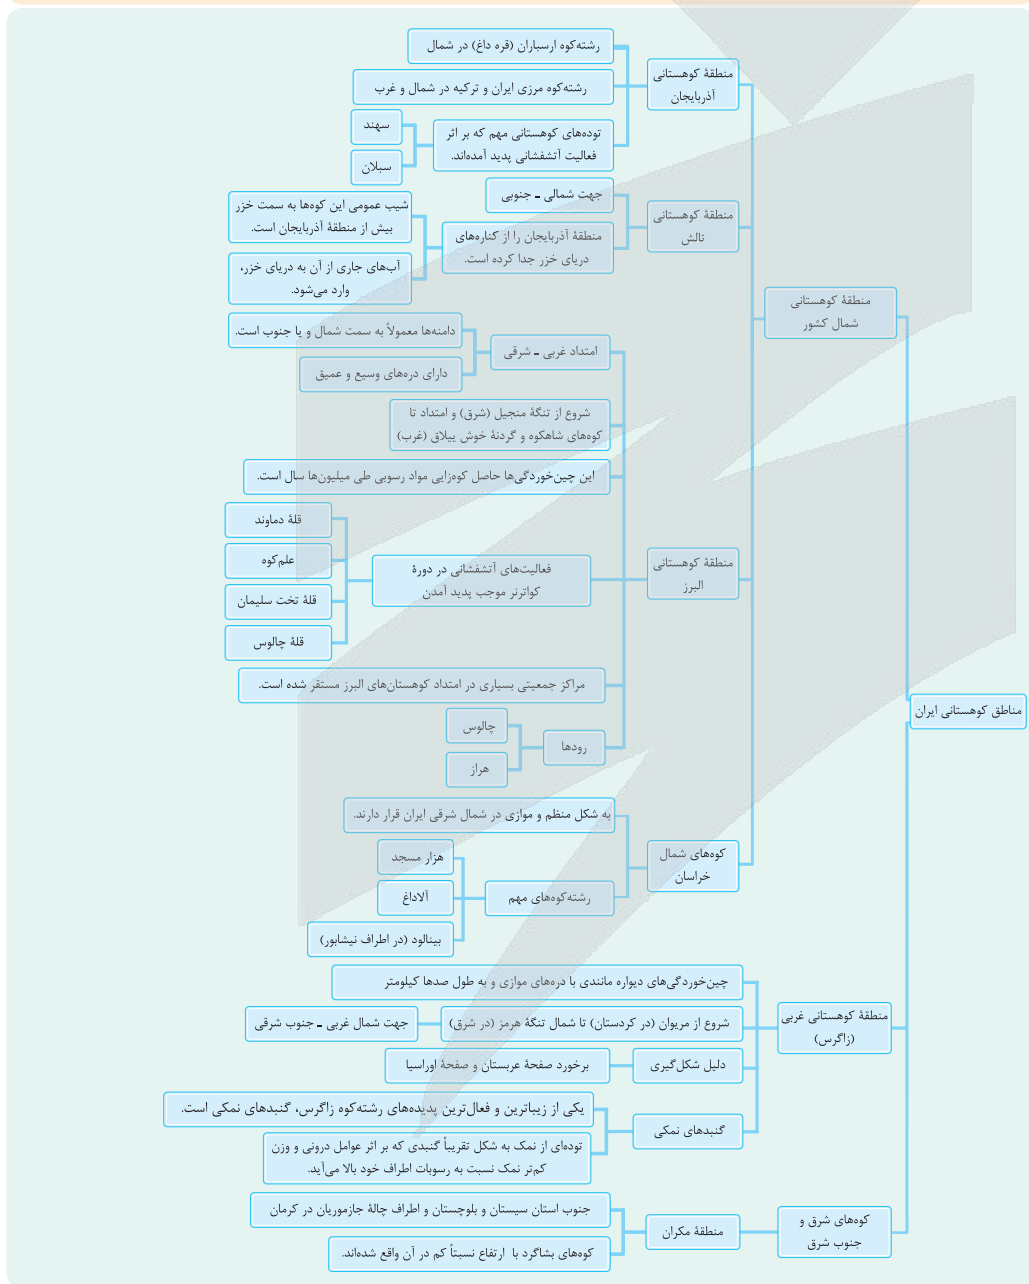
مناطق کوهستانی ایران

منطقهٔ کوهستانی شمال کشور

منطقهٔ کوهستانی آذربایجان
رشته‌کوه ارسباران (قره داغ) در شمال
رشته‌کوه مرزی ایران و ترکیه در شمال و غرب
توده‌های کوهستانی مهم که بر اثر فعالیت آتشفشانی پدید آمده‌اند.
سهند
سبلان

منطقهٔ کوهستانی تالش
جهت شمالی ـ جنوبی
منطقهٔ آذربایجان را از کناره‌های دریای خزر جدا کرده است.
شیب عمومی این کوه‌ها به سمت خزر بیش از منطقهٔ آذربایجان است.
آب‌های جاری از آن به دریای خزر، وارد می‌شود.

منطقهٔ کوهستانی البرز
امتداد غربی ـ شرقی
دامنه‌ها معمولاً به سمت شمال و یا جنوب است.
دارای دره‌های وسیع و عمیق
شروع از تنگهٔ منجیل (شرق) و امتداد تا کوه‌های شاهکوه و گردنهٔ خوش ییلاق (غرب)
این چین‌خوردگی‌ها حاصل کوهزایی مواد رسوبی طی میلیون‌ها سال است.
فعالیت‌های آتشفشانی در دورهٔ کواترنر موجب پدید آمدن
قلهٔ دماوند
علم‌کوه
قلهٔ تخت سلیمان
قلهٔ چالوس
مراکز جمعیتی بسیاری در امتداد کوهستان‌های البرز مستقر شده است.
رودها
چالوس
هراز

کوه‌های شمال خراسان
به شکل منظم و موازی در شمال شرقی ایران قرار دارند.
رشته‌کوه‌های مهم
هزار مسجد
آلاداغ
بینالود (در اطراف نیشابور)

منطقهٔ کوهستانی غربی (زاگرس)
چین‌خوردگی‌های دیواره مانندی با دره‌های موازی و به طول صدها کیلومتر
شروع از مریوان (در کردستان) تا شمال تنگهٔ هرمز (در شرق)
جهت شمال غربی ـ جنوب شرقی
دلیل شکل‌گیری
برخورد صفحهٔ عربستان و صفحهٔ اوراسیا
گنبدهای نمکی
یکی از زیباترین و فعال‌ترین پدیده‌های رشته‌کوه زاگرس، گنبدهای نمکی است.
توده‌ای از نمک به شکل تقریباً گنبدی که بر اثر عوامل درونی و وزن کم‌تر نمک نسبت به رسوبات اطراف خود بالا می‌آید.

کوه‌های شرق و جنوب شرق
منطقهٔ مکران
جنوب استان سیستان و بلوچستان و اطراف چالهٔ جازموریان در کرمان
کوه‌های بشاگرد با ارتفاع نسبتاً کم در آن واقع شده‌اند.